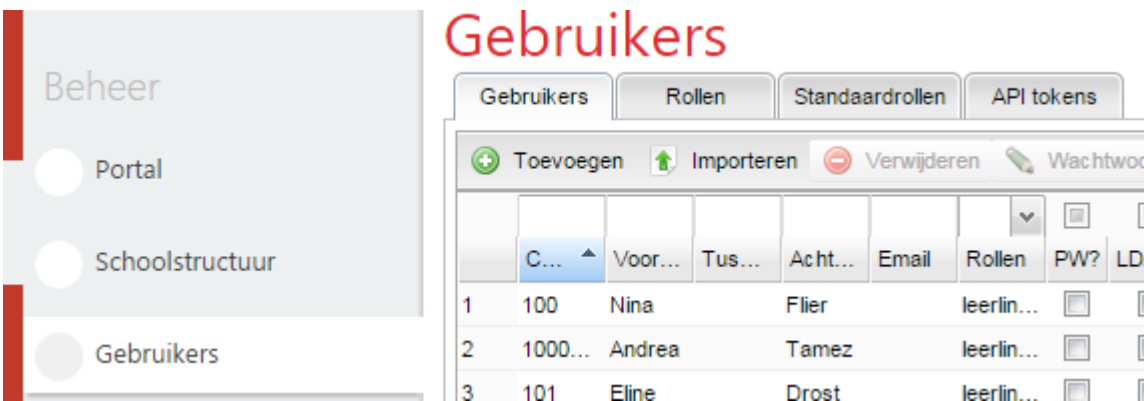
Beheer

Portal

Schoolstructuur

Gebruikers

Gebruikers

Gebruikers | Rollen | Standaardrollen | API tokens

Toevoegen   Importeren   Verwijderen   Wachtwo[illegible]

|   | C... | Voor... | Tus... | Acht... | Email | Rollen | PW? | LD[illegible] |
|---|---|---|---|---|---|---|---|---|
| 1 | 100 | Nina | | Flier | | leerlin... | | |
| 2 | 1000... | Andrea | | Tamez | | leerlin... | | |
| 3 | 101 | Eline | | Drost | | leerlin... | | |